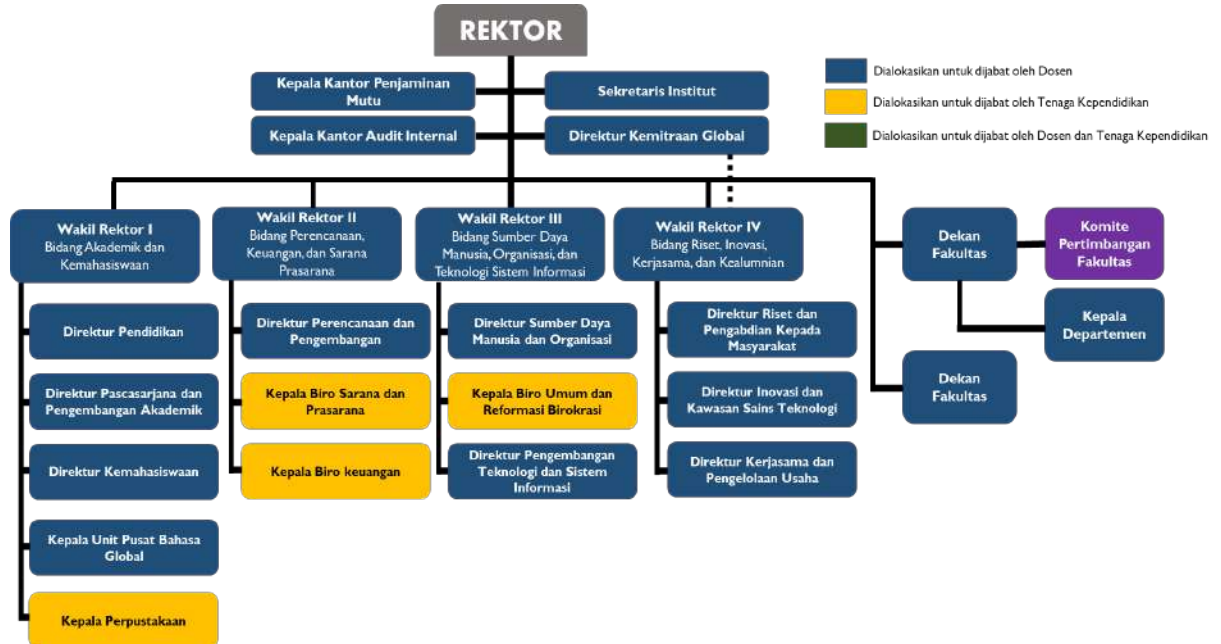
REKTOR

Kepala Kantor Penjaminan Mutu

Sekretaris Institut

Kepala Kantor Audit Internal

Direktur Kemitraan Global

Dialokasikan untuk dijabat oleh Dosen

Dialokasikan untuk dijabat oleh Tenaga Kependidikan

Dialokasikan untuk dijabat oleh Dosen dan Tenaga Kependidikan

Wakil Rektor I
Bidang Akademik dan Kemahasiswaan

Direktur Pendidikan

Direktur Pascasarjana dan Pengembangan Akademik

Direktur Kemahasiswaan

Kepala Unit Pusat Bahasa Global

Kepala Perpustakaan

Wakil Rektor II
Bidang Perencanaan, Keuangan, dan Sarana Prasarana

Direktur Perencanaan dan Pengembangan

Kepala Biro Sarana dan Prasarana

Kepala Biro keuangan

Wakil Rektor III
Bidang Sumber Daya Manusia, Organisasi, dan Teknologi Sistem Informasi

Direktur Sumber Daya Manusia dan Organisasi

Kepala Biro Umum dan Reformasi Birokrasi

Direktur Pengembangan Teknologi dan Sistem Informasi

Wakil Rektor IV
Bidang Riset, Inovasi, Kerjasama, dan Kealumnian

Direktur Riset dan Pengabdian Kepada Masyarakat

Direktur Inovasi dan Kawasan Sains Teknologi

Direktur Kerjasama dan Pengelolaan Usaha

Dekan Fakultas

Komite Pertimbangan Fakultas

Kepala Departemen

Dekan Fakultas